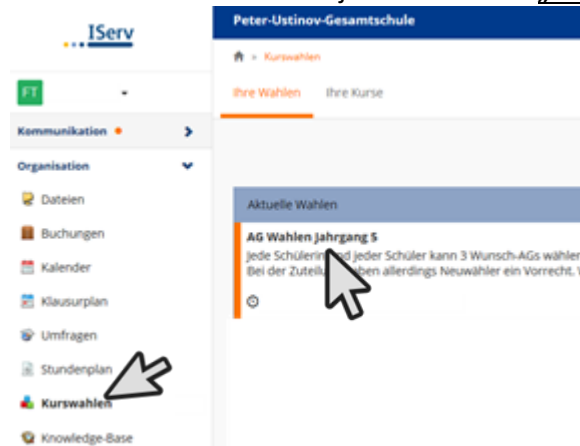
IServ

FT

Kommunikation

Organisation

Dateien

Buchungen

Kalender

Klausurplan

Umfragen

Stundenplan

Kurswahlen

Knowledge-Base

Peter-Ustinov-Gesamtschule

Kurswahlen

Ihre Wahlen Ihre Kurse

Aktuelle Wahlen

AG Wahlen Jahrgang 5

Jede Schülerin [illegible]d jeder Schüler kann 3 Wunsch-AGs wähle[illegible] Bei der Zuteil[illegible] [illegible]ben allerdings Neuwähler ein Vorrecht. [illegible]